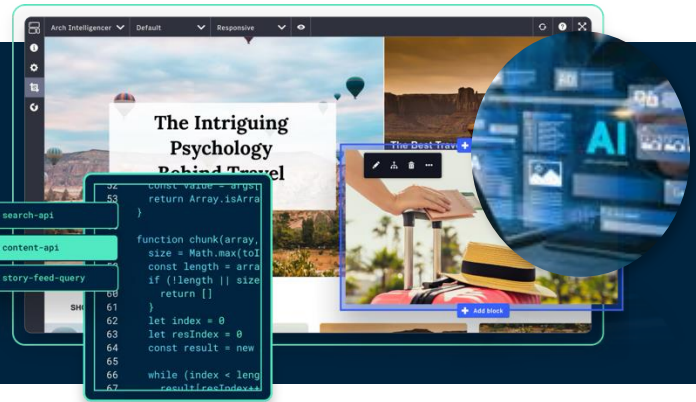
Arch Intelligencer
Default
Responsive

The Intriguing Psychology Behind Travel

The Best Trav

AI

search-api
content-api
story-feed-query

SHO

52 const value = args[
53 return Array.isArra
54 }
55
56 function chunk(array,
57 size = Math.max(toI
58 const length = arra
59 if (!length || size
60 return []
61 }
62 let index = 0
63 let resIndex = 0
64 const result = new
65
66 while (index < leng
67 result[resIndex++

Add block